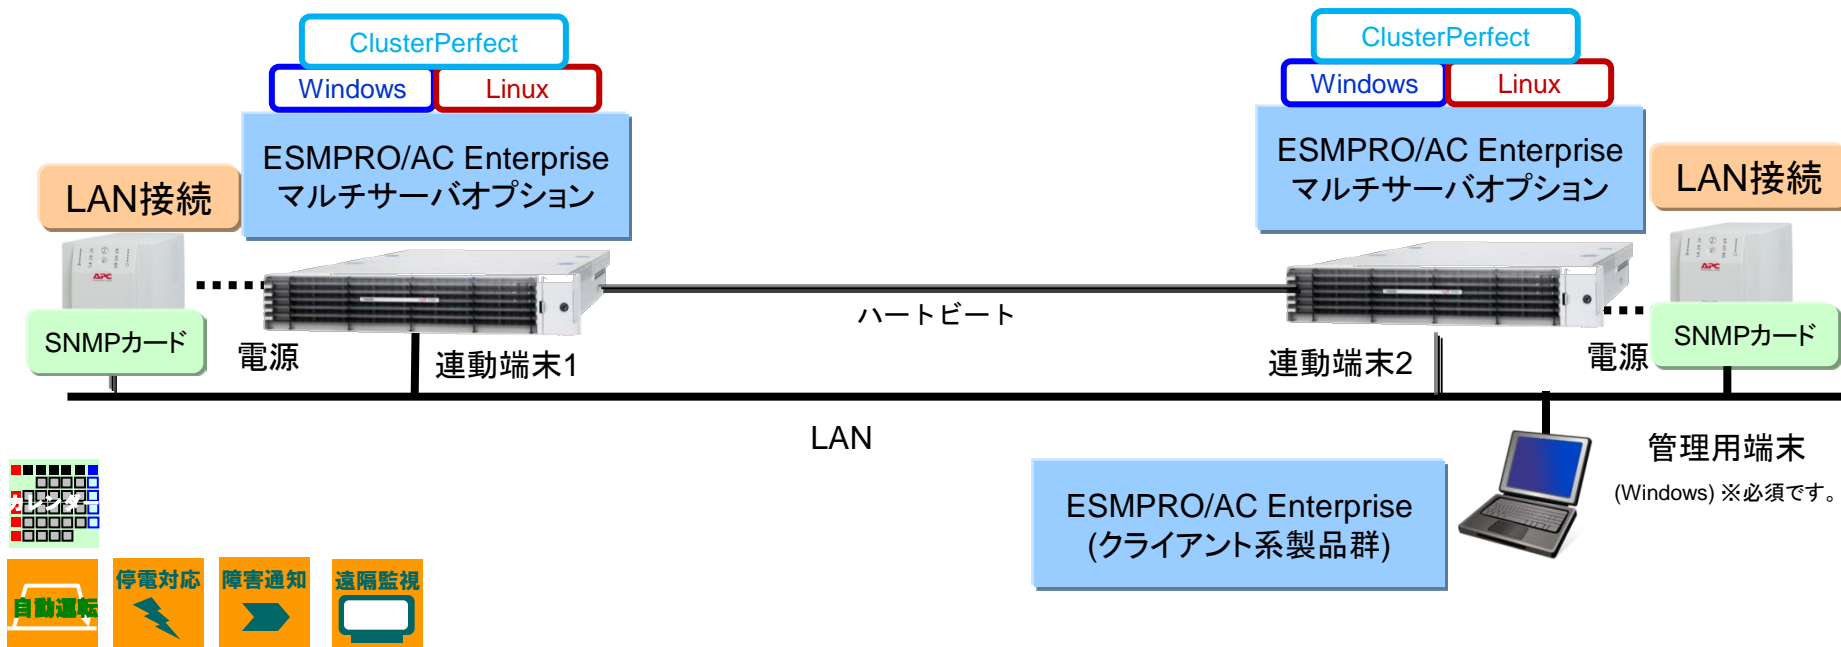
ClusterPerfect

Windows

Linux

ESMPRO/AC Enterprise マルチサーバオプション

LAN接続

SNMPカード

電源

連動端末1

ClusterPerfect

Windows

Linux

ESMPRO/AC Enterprise マルチサーバオプション

LAN接続

SNMPカード

電源

連動端末2

ハートビート

LAN

管理用端末

(Windows) ※必須です。

ESMPRO/AC Enterprise (クライアント系製品群)

自動運転

停電対応

障害通知

遠隔監視